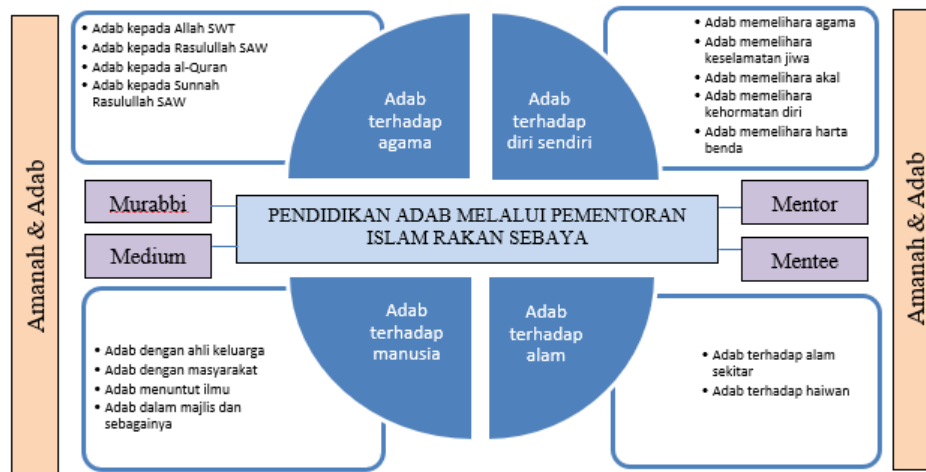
Amanah & Adab

• Adab kepada Allah SWT
• Adab kepada Rasulullah SAW
• Adab kepada al-Quran
• Adab kepada Sunnah Rasulullah SAW

Adab terhadap agama

Adab terhadap diri sendiri

• Adab memelihara agama
• Adab memelihara keselamatan jiwa
• Adab memelihara akal
• Adab memelihara kehormatan diri
• Adab memelihara harta benda

Amanah & Adab

Murabbi

Medium

PENDIDIKAN ADAB MELALUI PEMENTORAN ISLAM RAKAN SEBAYA

Mentor

Mentee

Adab terhadap manusia

Adab terhadap alam

• Adab dengan ahli keluarga
• Adab dengan masyarakat
• Adab menuntut ilmu
• Adab dalam majlis dan sebagainya

• Adab terhadap alam sekitar
• Adab terhadap haiwan